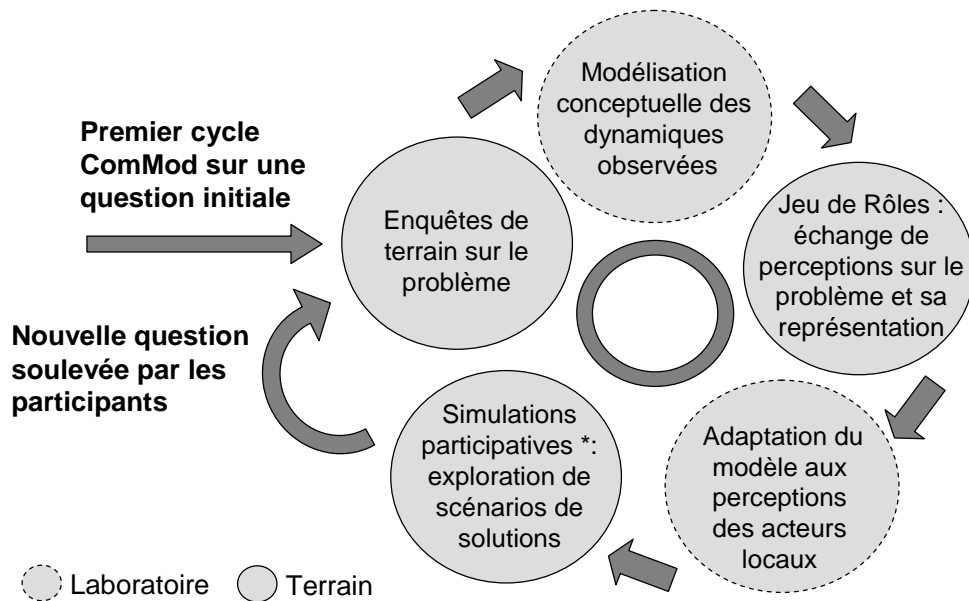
Premier cycle ComMod sur une question initiale

Enquêtes de terrain sur le problème

Modélisation conceptuelle des dynamiques observées

Jeu de Rôles : échange de perceptions sur le problème et sa représentation

Adaptation du modèle aux perceptions des acteurs locaux

Simulations participatives *: exploration de scénarios de solutions

Nouvelle question soulevée par les participants

Laboratoire Terrain